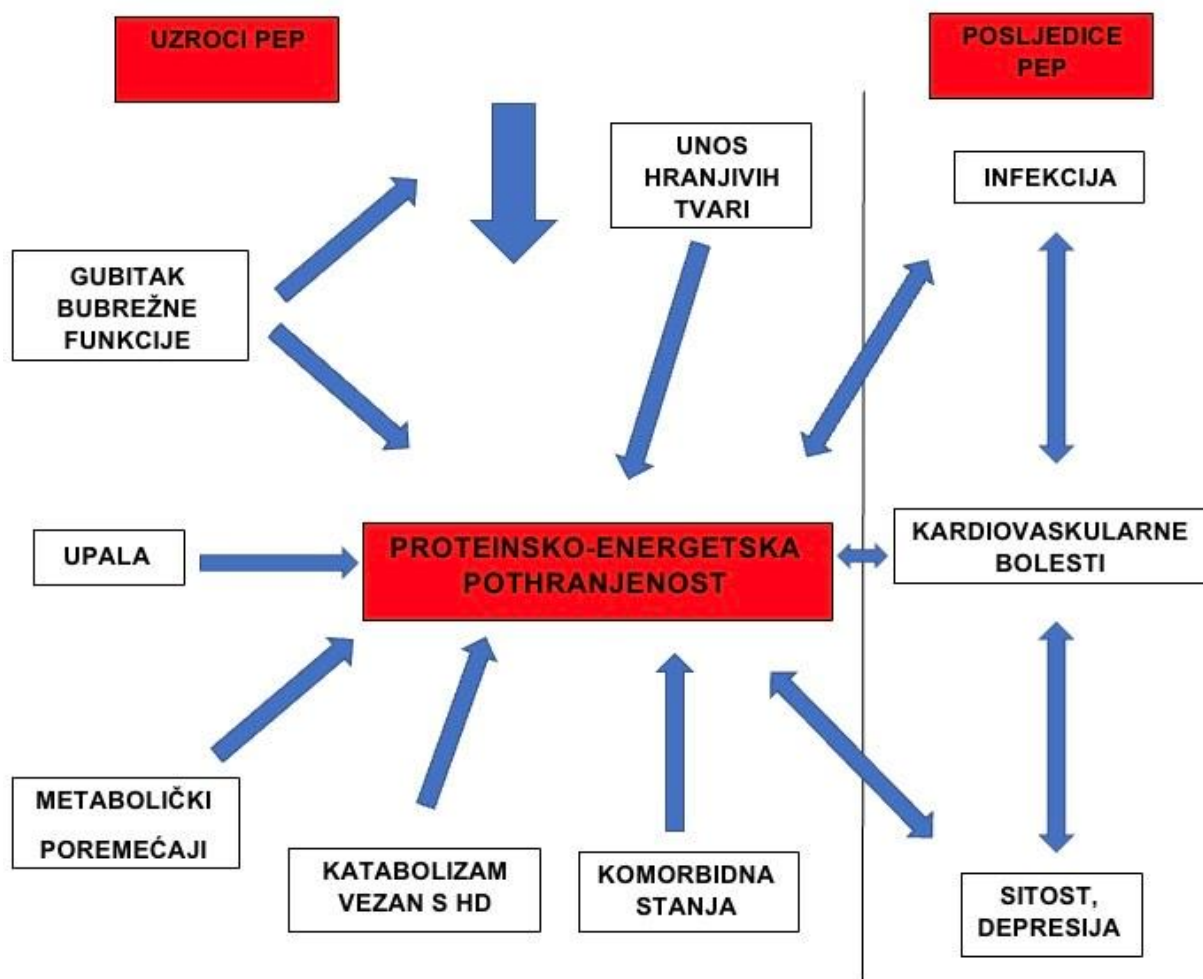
UZROCI PEP

POSLJEDICE PEP

UNOS HRANJIVIH TVARI

INFEKCIJA

GUBITAK BUBREŽNE FUNKCIJE

UPALA

PROTEINSKO-ENERGETSKA POTHRANJENOST

KARDIOVASKULARNE BOLESTI

METABOLIČKI POREMEĆAJI

KATABOLIZAM VEZAN S HD

KOMORBIDNA STANJA

SITOST, DEPRESIJA